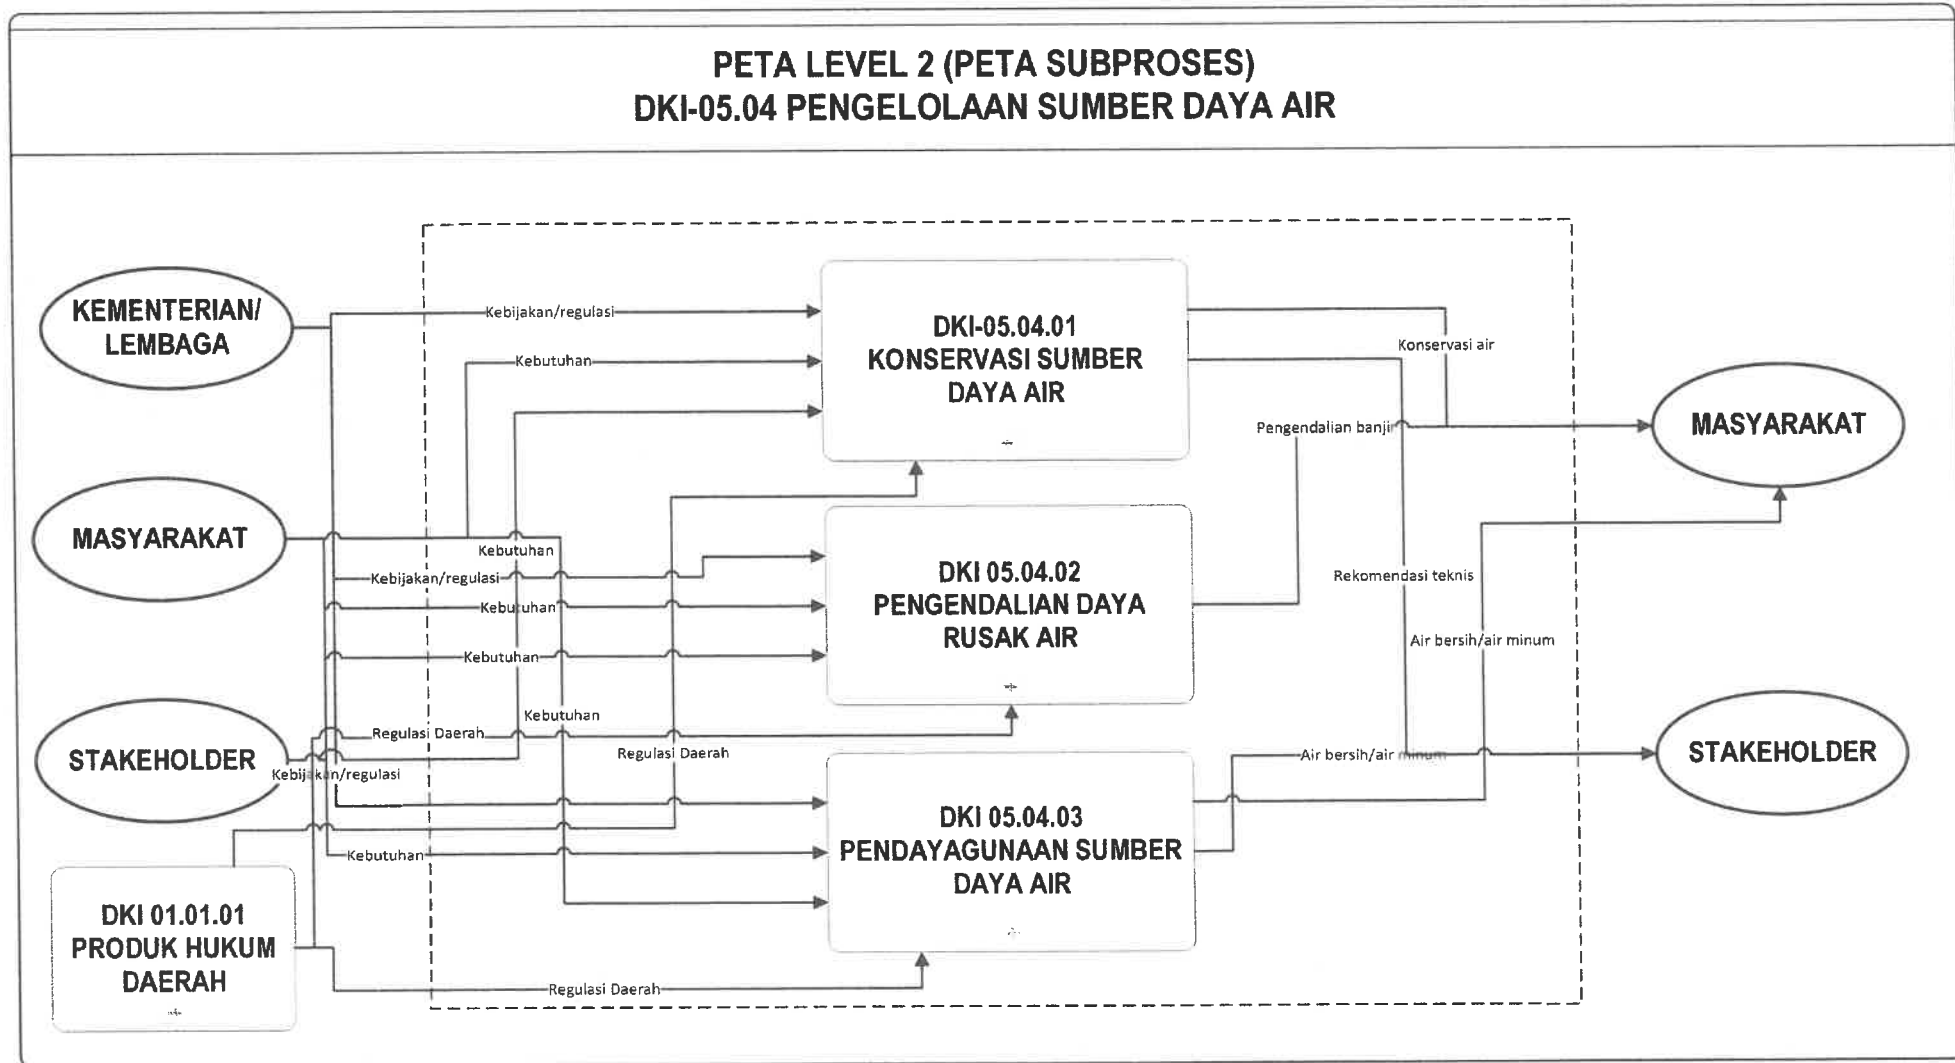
PETA LEVEL 2 (PETA SUBPROSES)
DKI-05.04 PENGELOLAAN SUMBER DAYA AIR

KEMENTERIAN/ LEMBAGA

MASYARAKAT

STAKEHOLDER

DKI 01.01.01 PRODUK HUKUM DAERAH

Kebijakan/regulasi

Kebutuhan

DKI-05.04.01 KONSERVASI SUMBER DAYA AIR

Kebutuhan

Kebijakan/regulasi

Kebutuhan

Kebutuhan

DKI 05.04.02 PENGENDALIAN DAYA RUSAK AIR

Kebutuhan

Regulasi Daerah

Kebijakan/regulasi

Regulasi Daerah

Kebutuhan

DKI 05.04.03 PENDAYAGUNAAN SUMBER DAYA AIR

Regulasi Daerah

Konservasi air

Pengendalian banjir

Rekomendasi teknis

Air bersih/air minum

Air bersih/air minum

MASYARAKAT

STAKEHOLDER